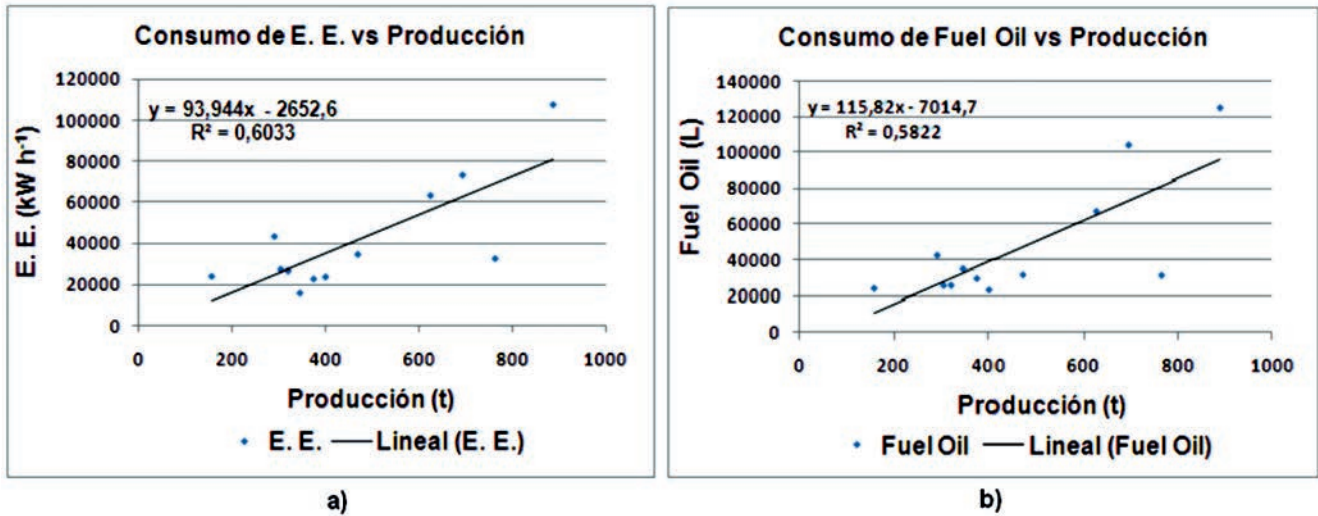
Consumo de E. E. vs Producción

120000
100000
80000
60000
40000
20000
0

E. E. (kW h$^{-1}$)

y = 93,944x - 2652,6
R² = 0,6033

0 200 400 600 800 1000

Producción (t)

E. E. — Lineal (E. E.)

a)

Consumo de Fuel Oil vs Producción

140000
120000
100000
80000
60000
40000
20000
0

Fuel Oil (L)

y = 115,82x - 7014,7
R² = 0,5822

0 200 400 600 800 1000

Producción (t)

Fuel Oil — Lineal (Fuel Oil)

b)